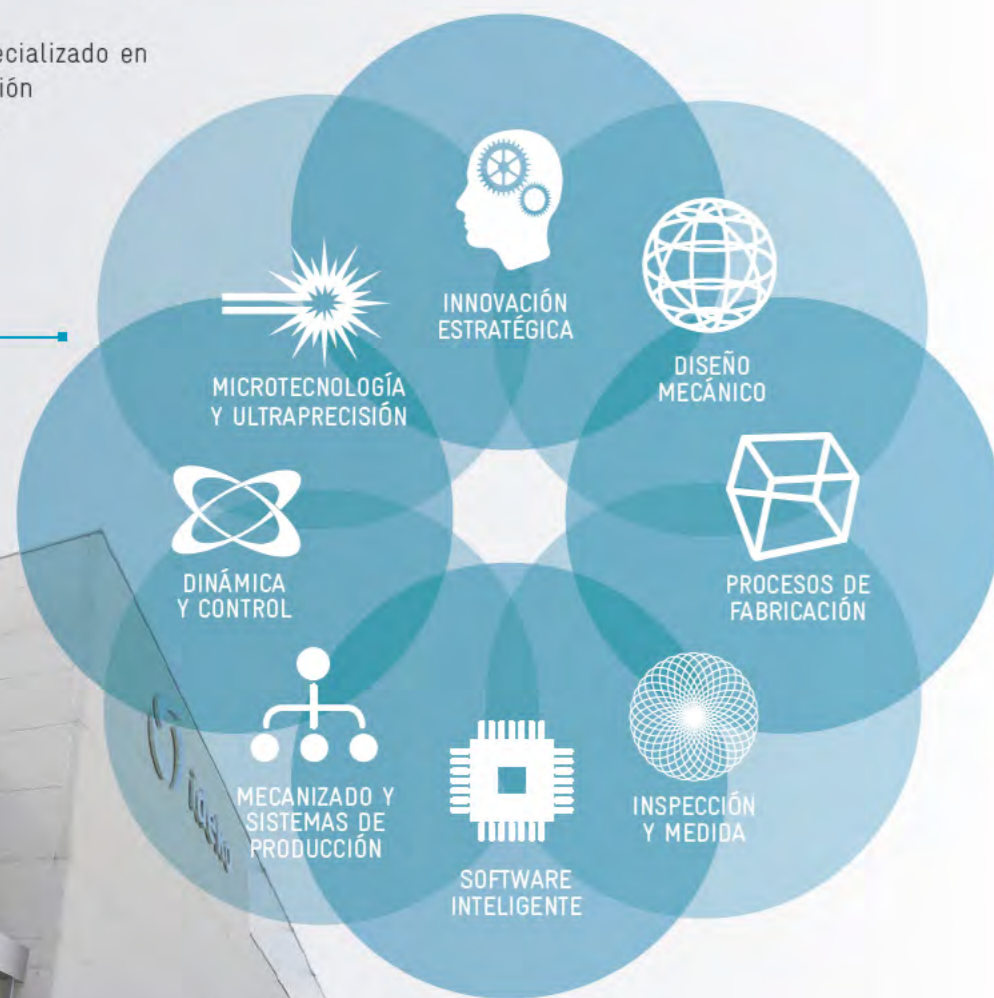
ecializado en
ión

INNOVACIÓN ESTRATÉGICA

DISEÑO MECÁNICO

PROCESOS DE FABRICACIÓN

INSPECCIÓN Y MEDIDA

SOFTWARE INTELIGENTE

MECANIZADO Y SISTEMAS DE PRODUCCIÓN

DINÁMICA Y CONTROL

MICROTECNOLOGÍA Y ULTRAPRECISIÓN

ideko